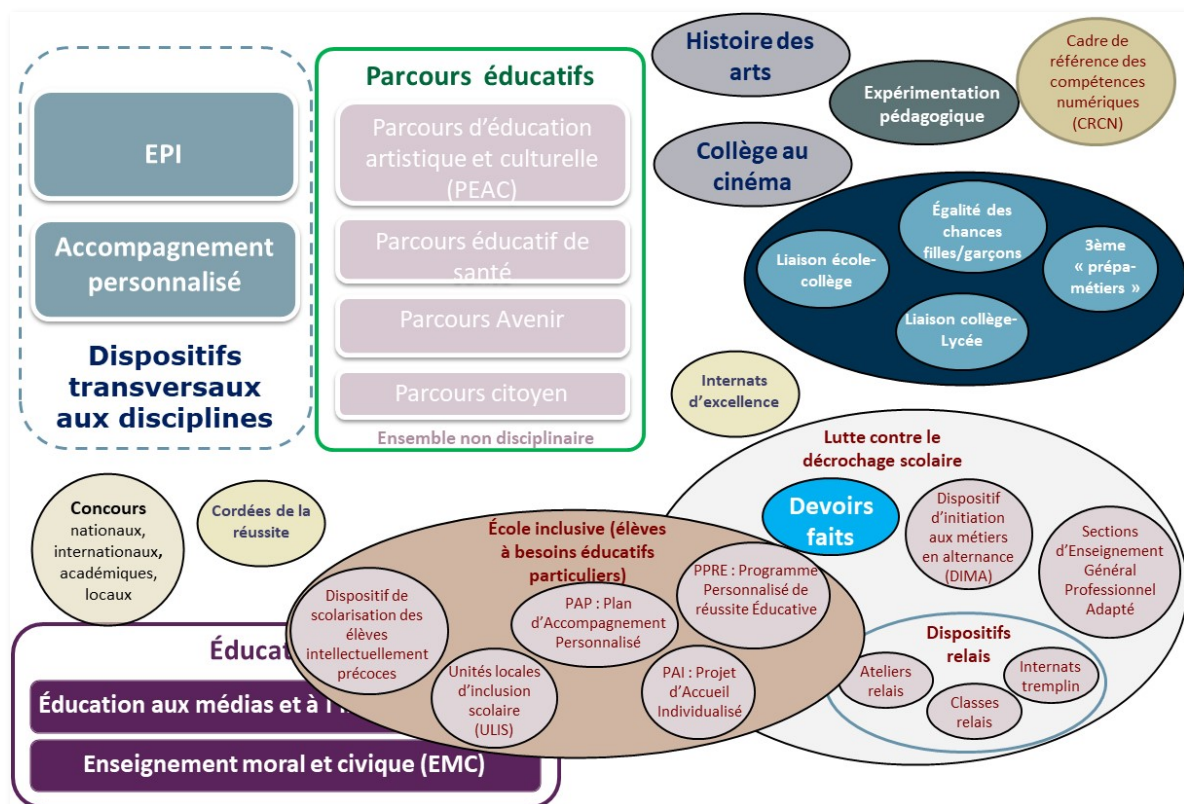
EPI

Accompagnement personnalisé

Dispositifs transversaux aux disciplines

Parcours éducatifs

Parcours d'éducation artistique et culturelle (PEAC)

Parcours éducatif de santé

Parcours Avenir

Parcours citoyen

Ensemble non disciplinaire

Histoire des arts

Expérimentation pédagogique

Cadre de référence des compétences numériques (CRCN)

Collège au cinéma

Égalité des chances filles/garçons

Liaison école-collège

3ème « prépa-métiers »

Liaison collège-Lycée

Internats d'excellence

Lutte contre le décrochage scolaire

Devoirs faits

Dispositif d'initiation aux métiers en alternance (DIMA)

Sections d'Enseignement Général Professionnel Adapté

Dispositifs relais

Ateliers relais

Classes relais

Internats tremplin

Concours nationaux, internationaux, académiques, locaux

Cordées de la réussite

École inclusive (élèves à besoins éducatifs particuliers)

Dispositif de scolarisation des élèves intellectuellement précoces

PAP : Plan d'Accompagnement Personnalisé

PPRE : Programme Personnalisé de réussite Éducative

Unités locales d'inclusion scolaire (ULIS)

PAI : Projet d'Accueil Individualisé

Éducat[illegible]

Éducation aux médias et à l'i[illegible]

Enseignement moral et civique (EMC)